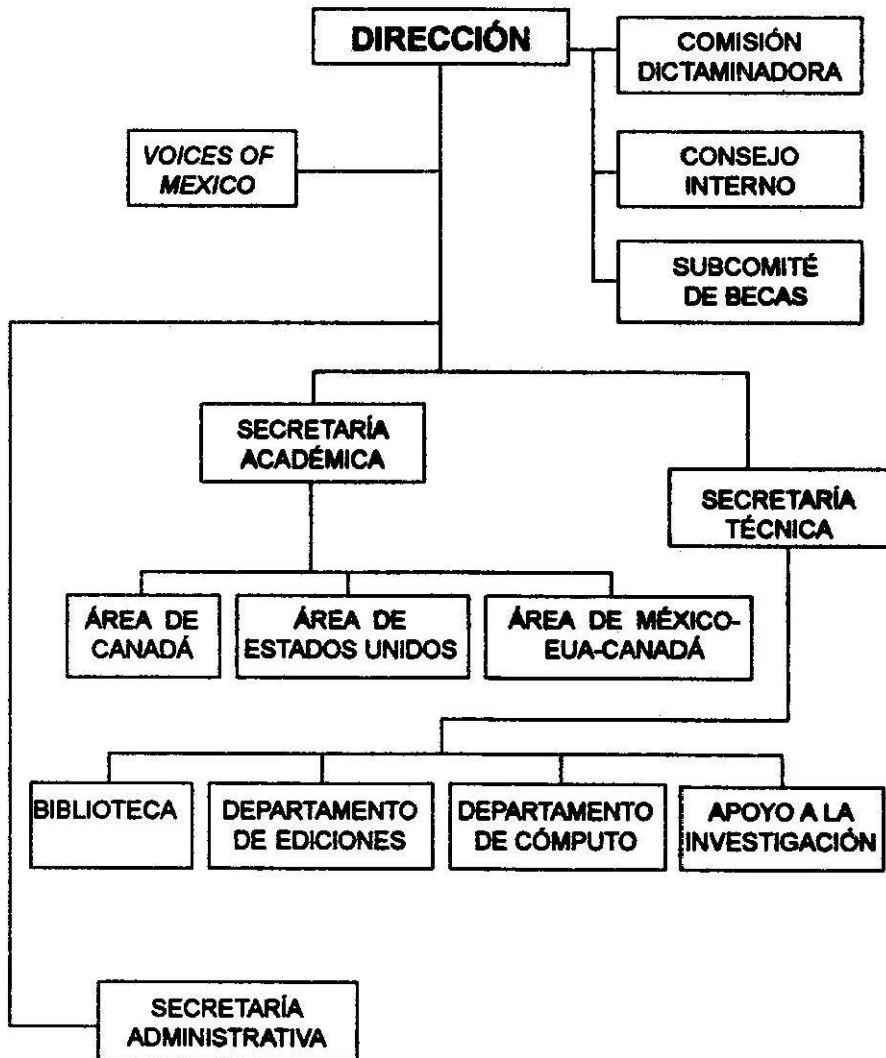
DIRECCIÓN

COMISIÓN DICTAMINADORA

VOICES OF MEXICO

CONSEJO INTERNO

SUBCOMITÉ DE BECAS

SECRETARÍA ACADÉMICA

SECRETARÍA TÉCNICA

ÁREA DE CANADÁ

ÁREA DE ESTADOS UNIDOS

ÁREA DE MÉXICO-EUA-CANADÁ

BIBLIOTECA

DEPARTAMENTO DE EDICIONES

DEPARTAMENTO DE CÓMPUTO

APOYO A LA INVESTIGACIÓN

SECRETARÍA ADMINISTRATIVA